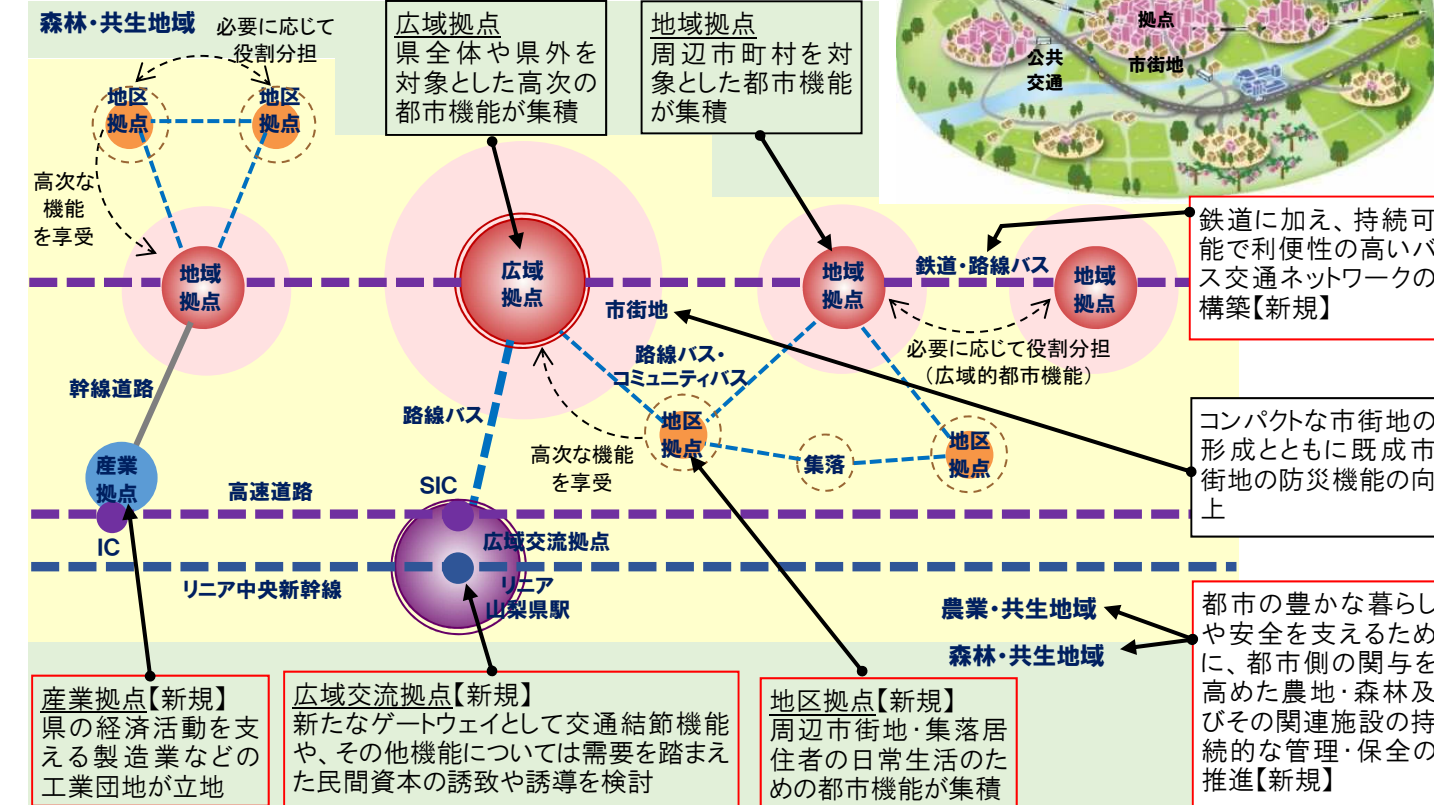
森林・共生地域

必要に応じて役割分担

地区拠点

地区拠点

高次な機能を享受

広域拠点
県全体や県外を対象とした高次の都市機能が集積

地域拠点
周辺市町村を対象とした都市機能が集積

拠点

公共交通

市街地

鉄道に加え、持続可能で利便性の高いバス交通ネットワークの構築【新規】

地域拠点

広域拠点

地域拠点

鉄道・路線バス

地域拠点

市街地

路線バス・コミュニティバス

必要に応じて役割分担（広域的都市機能）

幹線道路

路線バス

高次な機能を享受

地区拠点

集落

地区拠点

コンパクトな市街地の形成とともに既成市街地の防災機能の向上

産業拠点

高速道路

SIC

IC

広域交流拠点

リニア中央新幹線

リニア山梨県駅

農業・共生地域

森林・共生地域

都市の豊かな暮らしや安全を支えるために、都市側の関与を高めた農地・森林及びその関連施設の持続的な管理・保全の推進【新規】

産業拠点【新規】
県の経済活動を支える製造業などの工業団地が立地

広域交流拠点【新規】
新たなゲートウェイとして交通結節機能や、その他機能については需要を踏まえた民間資本の誘致や誘導を検討

地区拠点【新規】
周辺市街地・集落居住者の日常生活のための都市機能が集積